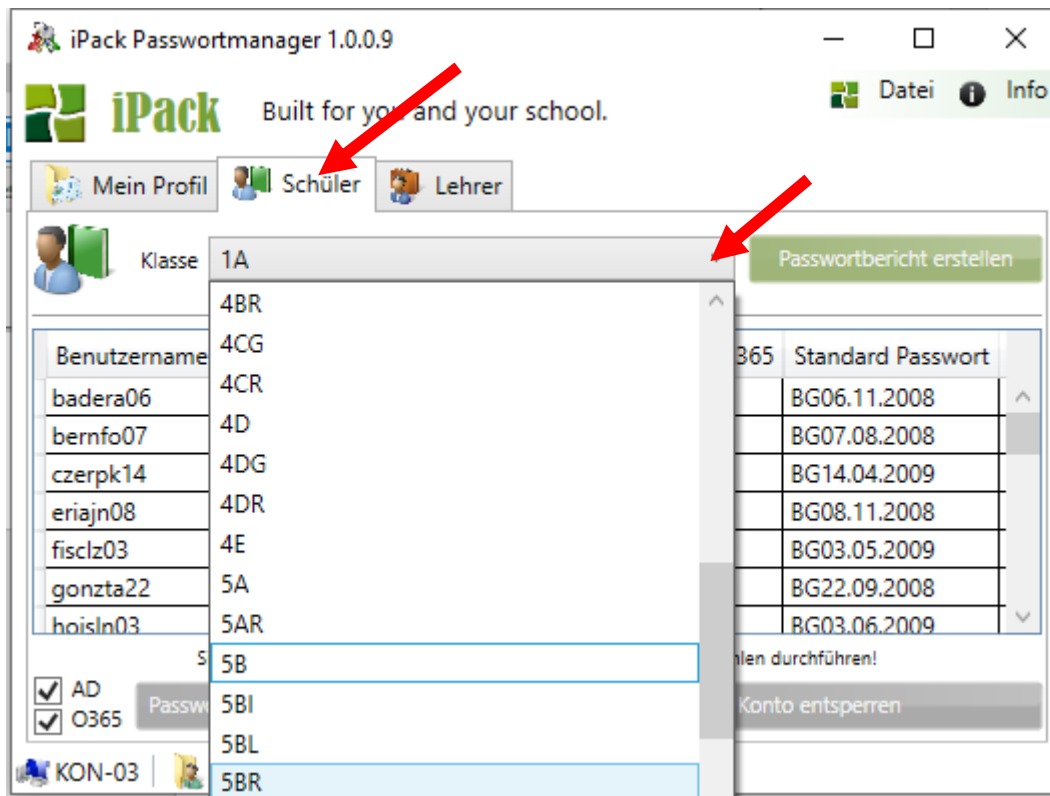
iPack Passwortmanager 1.0.0.9

iPack Built for you and your school.

Datei Info

Mein Profil Schüler Lehrer

Klasse 1A

Passwortbericht erstellen

4BR
4CG
4CR
4D
4DG
4DR
4E
5A
5AR
5B
5BI
5BL
5BR

| Benutzername | 365 | Standard Passwort |
|---|---|---|
| badera06 | | BG06.11.2008 |
| bernfo07 | | BG07.08.2008 |
| czerpk14 | | BG14.04.2009 |
| eriajn08 | | BG08.11.2008 |
| fisclz03 | | BG03.05.2009 |
| gonzta22 | | BG22.09.2008 |
| hoisln03 | | BG03.06.2009 |

S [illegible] hlen durchführen!

AD
O365

Passw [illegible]

Konto entsperren

KON-03